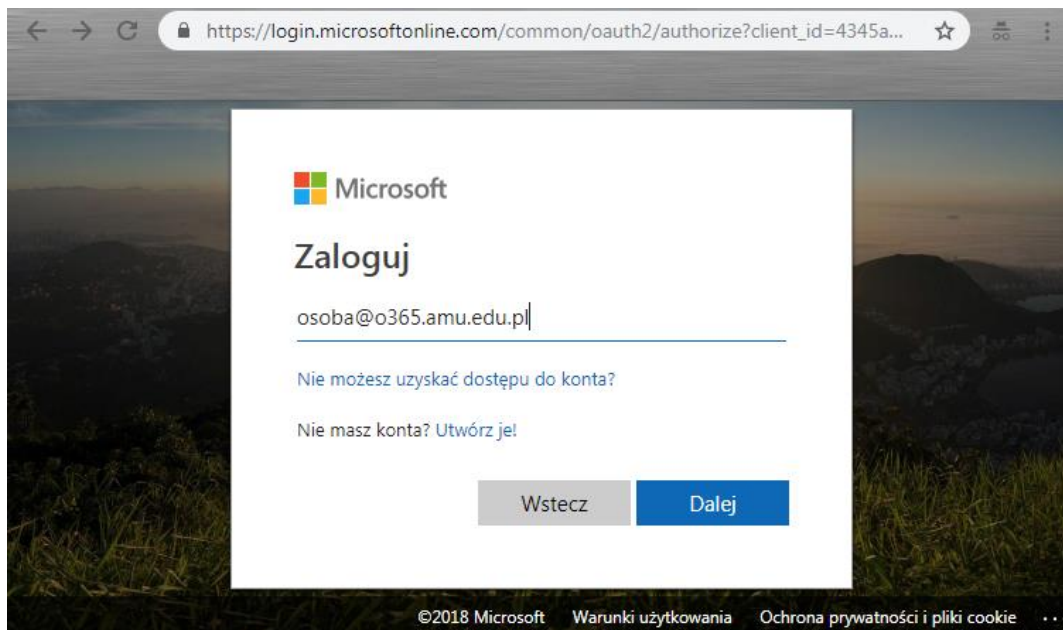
https://login.microsoftonline.com/common/oauth2/authorize?client_id=4345a...

Microsoft

Zaloguj

osoba@o365.amu.edu.pl

Nie możesz uzyskać dostępu do konta?

Nie masz konta? Utwórz je!

Wstecz

Dalej

©2018 Microsoft Warunki użytkowania Ochrona prywatności i pliki cookie ...